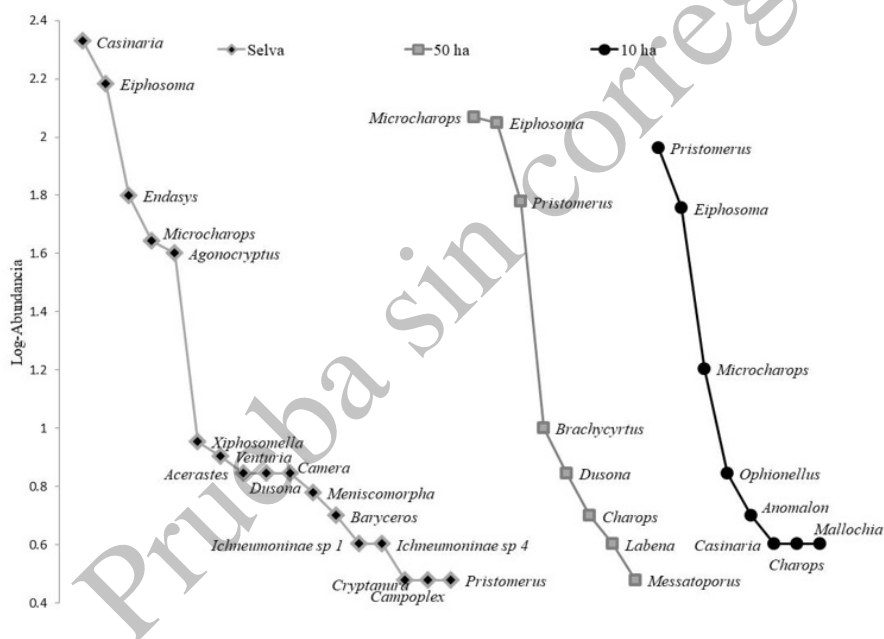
Selva
50 ha
10 ha

Log-Abundancia

2.4
2.2
2
1.8
1.6
1.4
1.2
1
0.8
0.6
0.4

Casinaria
Eiphosoma
Endasys
Microcharops
Agonocryptus
Xiphosomella
Venturia
Acerastes
Camera
Dusona
Meniscomorpha
Baryceros
Ichneumoninae sp 1
Ichneumoninae sp 4
Cryptanura
Campoplex
Pristomerus

Microcharops
Eiphosoma
Pristomerus
Brachycyrtus
Dusona
Charops
Labena
Messatoporus

Pristomerus
Eiphosoma
Microcharops
Ophionellus
Anomalon
Casinaria
Mallochia
Charops

Prueba sin corregir